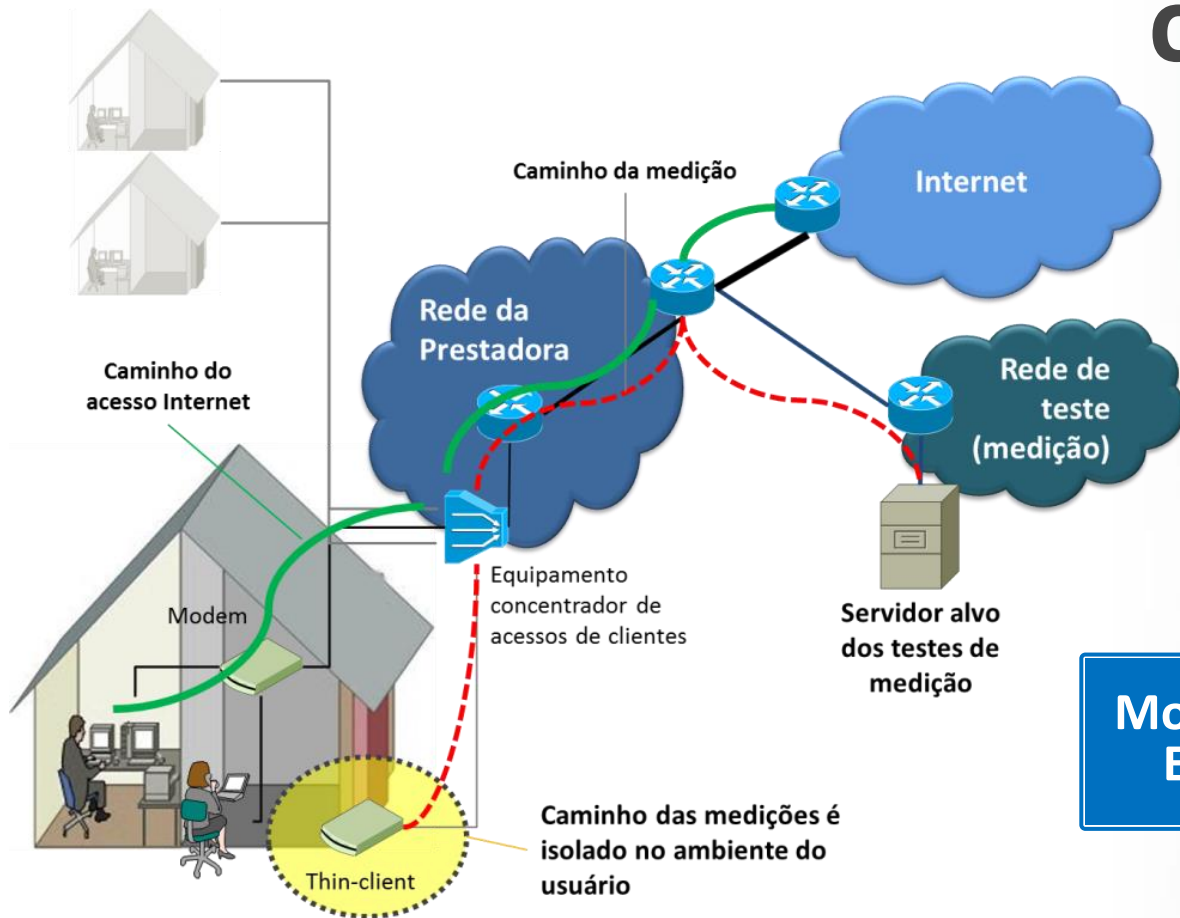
C

Caminho da medição

Internet

Rede da Prestadora

Caminho do acesso Internet

Rede de teste (medição)

Equipamento concentrador de acessos de clientes

Modem

Servidor alvo dos testes de medição

Mo
E

Caminho das medições é isolado no ambiente do usuário

Thin-client